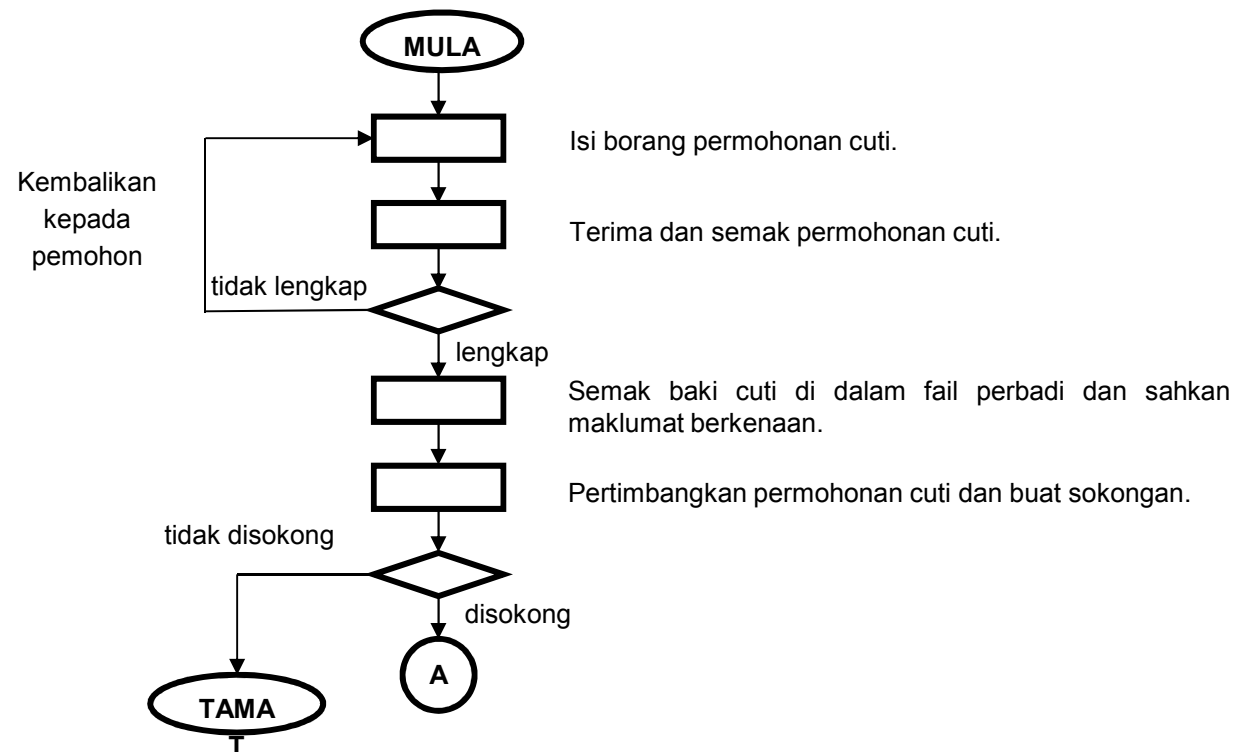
MULA

Isi borang permohonan cuti.

Kembalikan kepada pemohon

Terima dan semak permohonan cuti.

tidak lengkap

lengkap

Semak baki cuti di dalam fail perbadi dan sahkan maklumat berkenaan.

Pertimbangkan permohonan cuti dan buat sokongan.

tidak disokong

disokong

A

TAMA
T